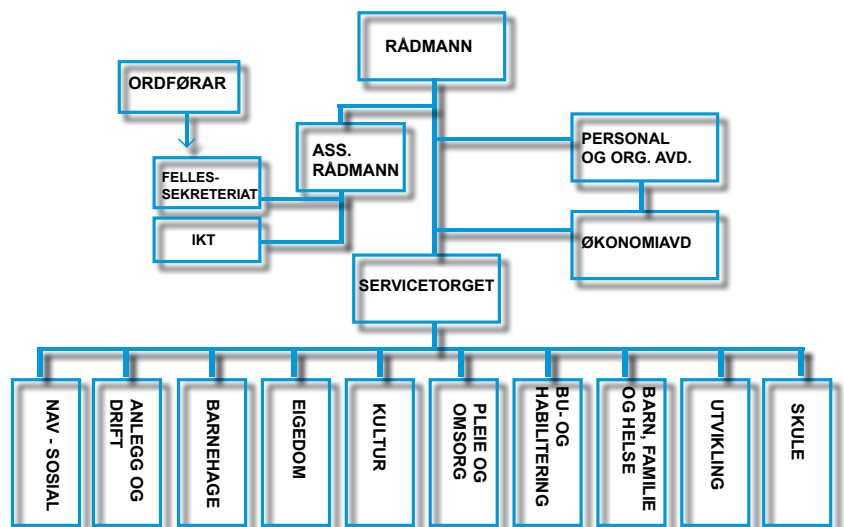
RÅDMANN

ORDFØRAR

ASS. RÅDMANN

PERSONAL OG ORG. AVD.

FELLES-SEKRETERIAT

IKT

ØKONOMIAVD

SERVICETORGET

NAV - SOSIAL

ANLEGG OG DRIFT

BARNEHAGE

EIGEDOM

KULTUR

PLEIE OG OMSORG

BU- OG HABILITERING

BARN, FAMILIE OG HELSE

UTVIKLING

SKULE